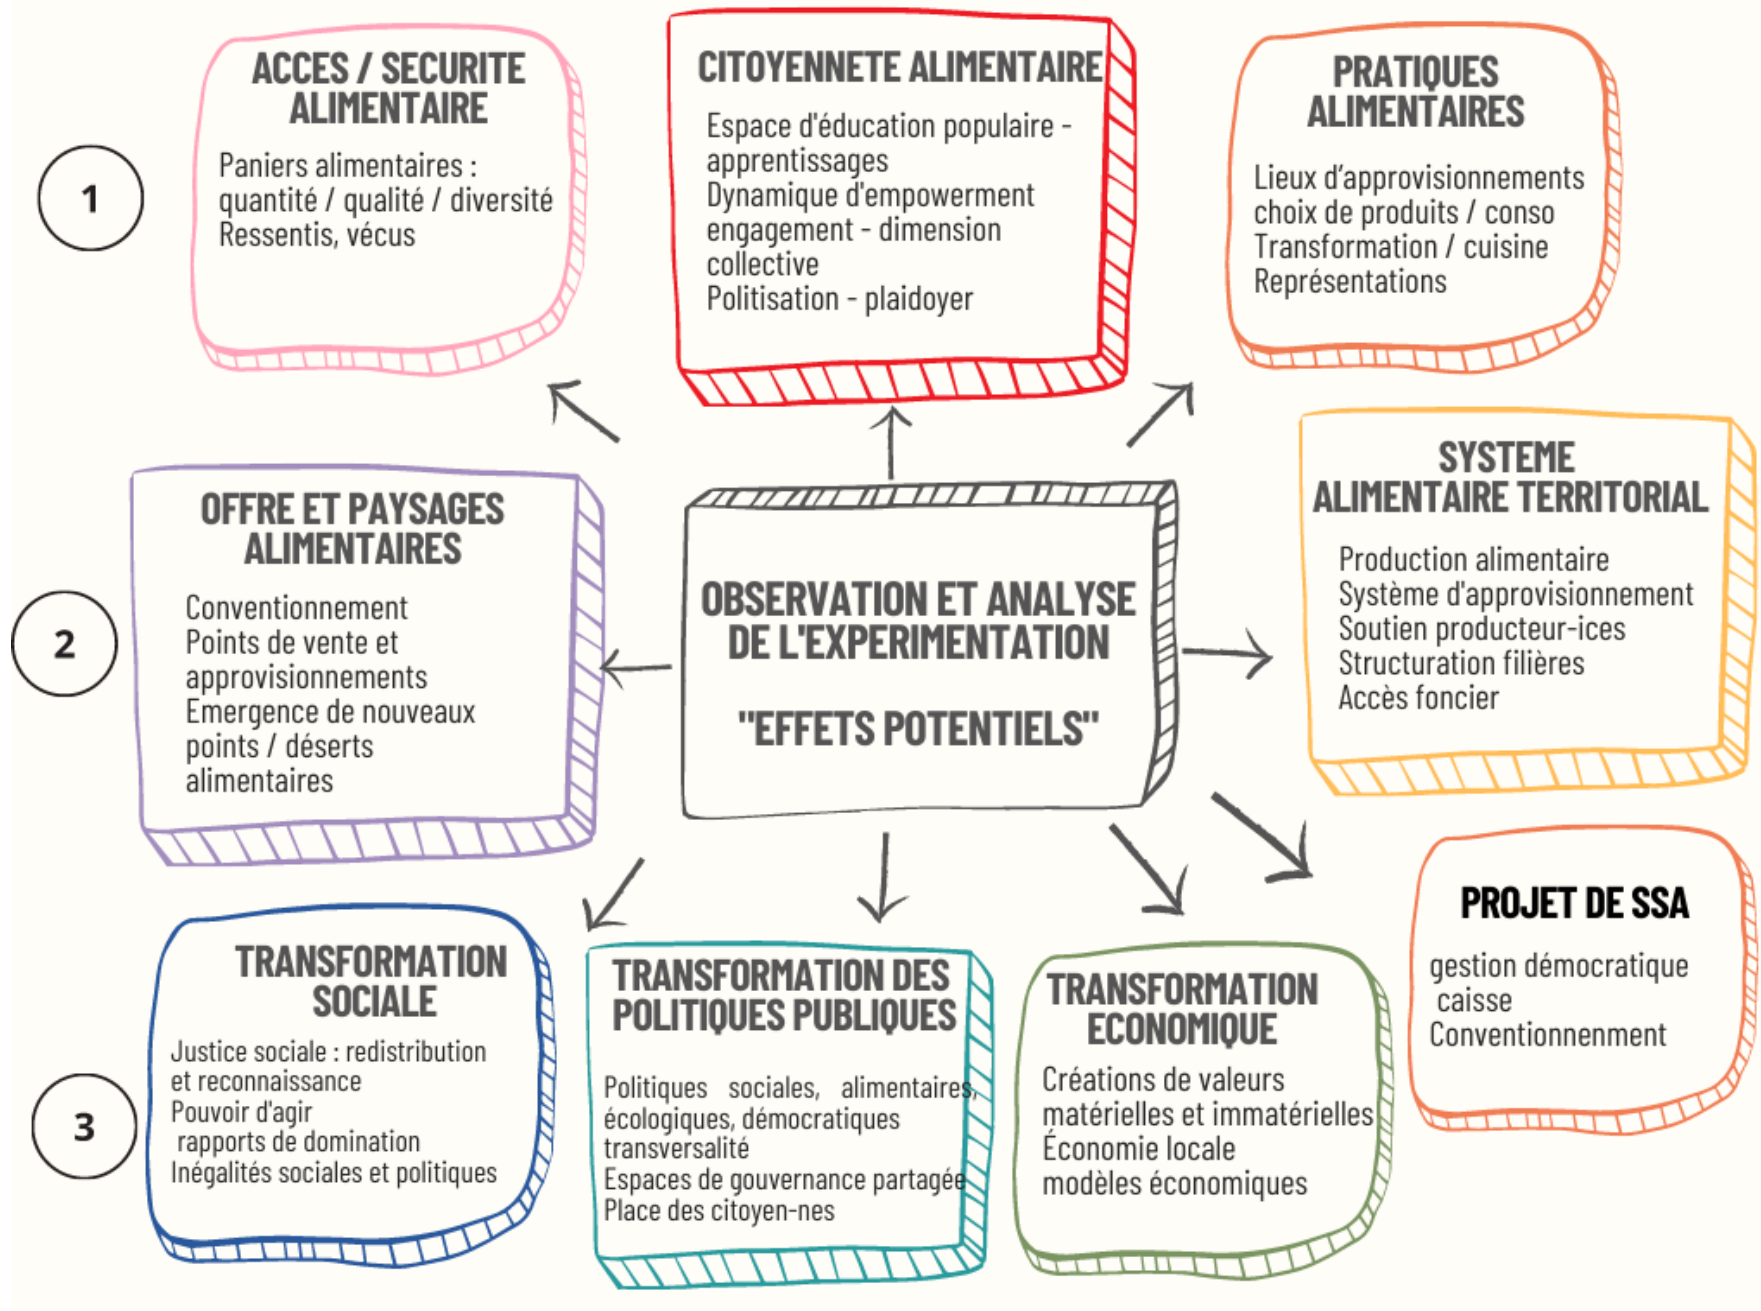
1

ACCES / SECURITE ALIMENTAIRE

Paniers alimentaires : quantité / qualité / diversité
Ressentis, vécus

CITOYENNETE ALIMENTAIRE

Espace d'éducation populaire - apprentissages
Dynamique d'empowerment engagement - dimension collective
Politisation - plaidoyer

PRATIQUES ALIMENTAIRES

Lieux d'approvisionnements
choix de produits / conso
Transformation / cuisine
Représentations

2

OFFRE ET PAYSAGES ALIMENTAIRES

Conventionnement
Points de vente et approvisionnements
Emergence de nouveaux points / déserts alimentaires

OBSERVATION ET ANALYSE DE L'EXPERIMENTATION

"EFFETS POTENTIELS"

SYSTEME ALIMENTAIRE TERRITORIAL

Production alimentaire
Système d'approvisionnement
Soutien producteur-ices
Structuration filières
Accès foncier

PROJET DE SSA

gestion démocratique
caisse
Conventionnenment

3

TRANSFORMATION SOCIALE

Justice sociale : redistribution et reconnaissance
Pouvoir d'agir
rapports de domination
Inégalités sociales et politiques

TRANSFORMATION DES POLITIQUES PUBLIQUES

Politiques sociales, alimentaires, écologiques, démocratiques
transversalité
Espaces de gouvernance partagée
Place des citoyen-nes

TRANSFORMATION ECONOMIQUE

Créations de valeurs matérielles et immatérielles
Économie locale
modèles économiques